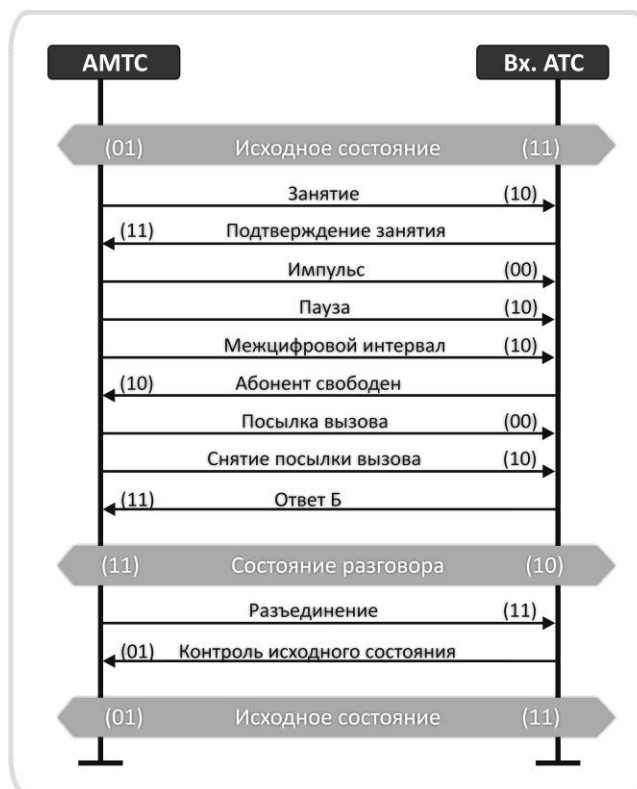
АМТС

Вх. АТС

(01) Исходное состояние (11)

Занятие (10)

(11) Подтверждение занятия

Импульс (00)

Пауза (10)

Межцифровой интервал (10)

(10) Абонент свободен

Посылка вызова (00)

Снятие посылки вызова (10)

(11) Ответ Б

(11) Состояние разговора (10)

Разъединение (11)

(01) Контроль исходного состояния

(01) Исходное состояние (11)